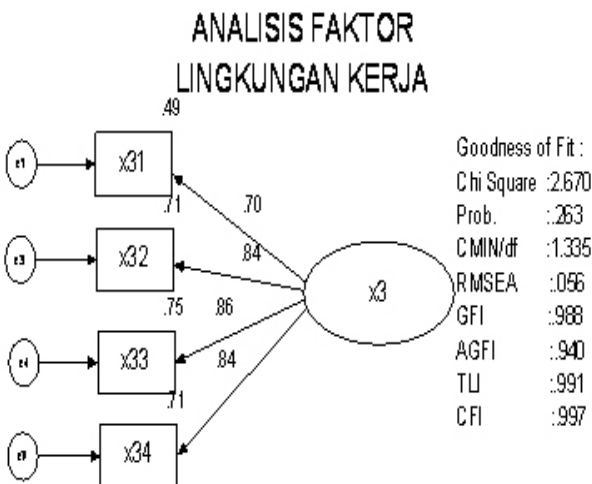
ANALISIS FAKTOR
LINGKUNGAN KERJA

.49
e1
x31
.71
.70
e3
x32
.84
.75
.86
x3
e4
x33
.84
.71
e5
x34

Goodness of Fit :
Chi Square :2.670
Prob. :.263
CMIN/df :1.335
RMSEA :.056
GFI :.988
AGFI :.940
TLI :.991
CFI :.997